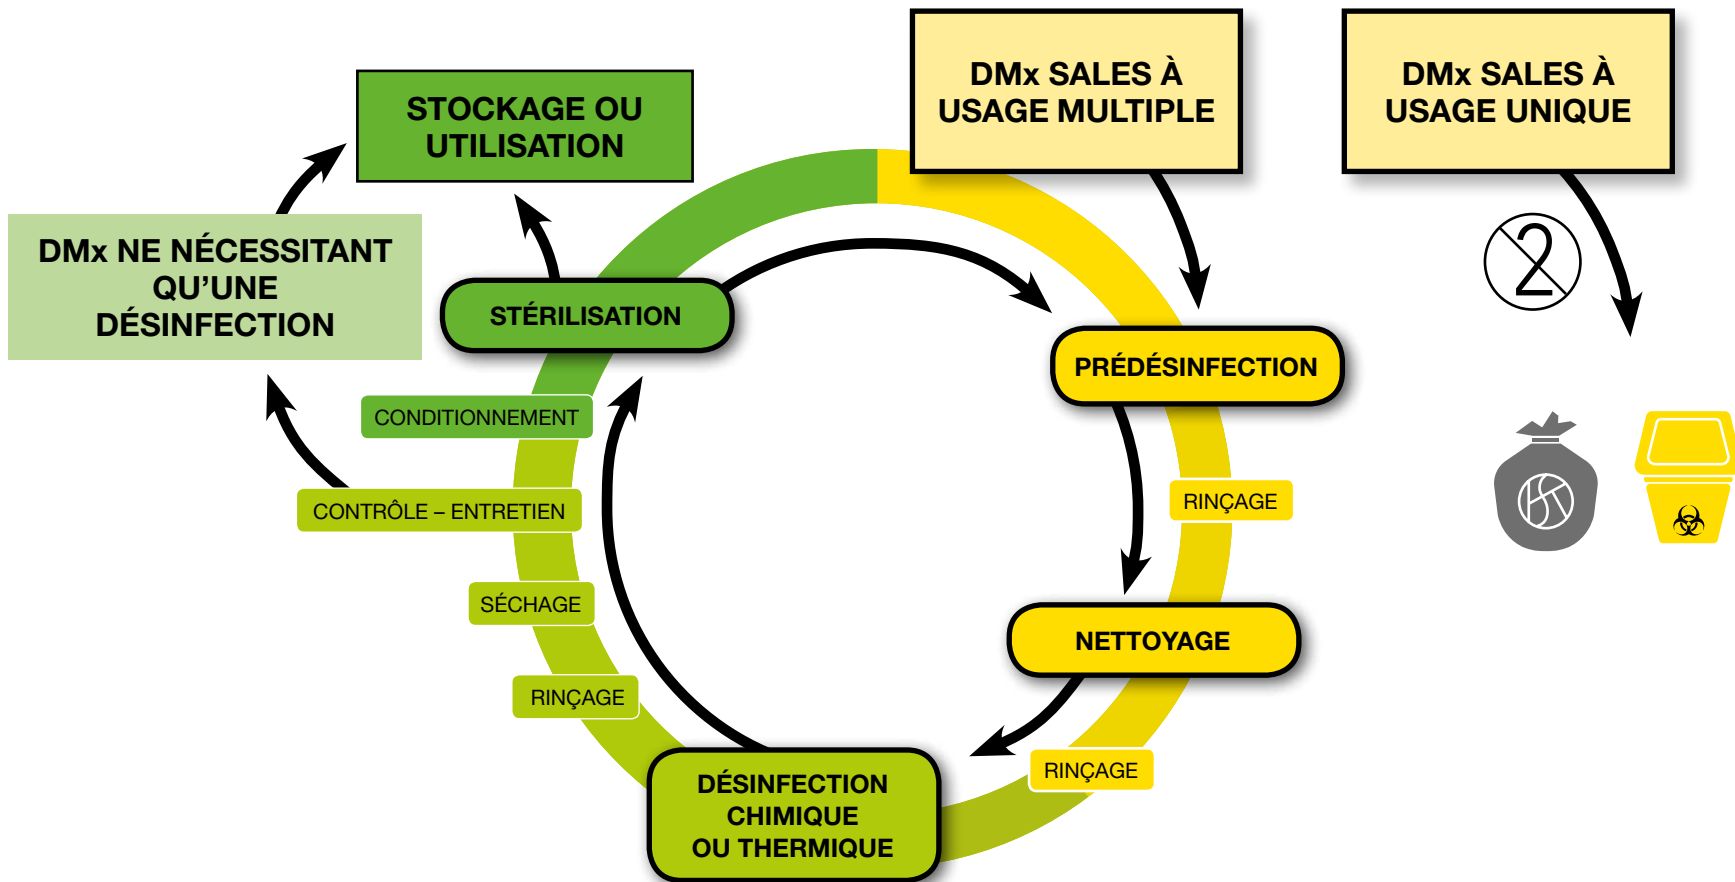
STOCKAGE OU UTILISATION

DMx SALES À USAGE MULTIPLE

DMx SALES À USAGE UNIQUE

DMx NE NÉCESSITANT QU'UNE DÉSINFECTION

STÉRILISATION

PRÉDÉSINFECTION

CONDITIONNEMENT

RINÇAGE

CONTRÔLE – ENTRETIEN

SÉCHAGE

NETTOYAGE

RINÇAGE

RINÇAGE

DÉSINFECTION CHIMIQUE OU THERMIQUE